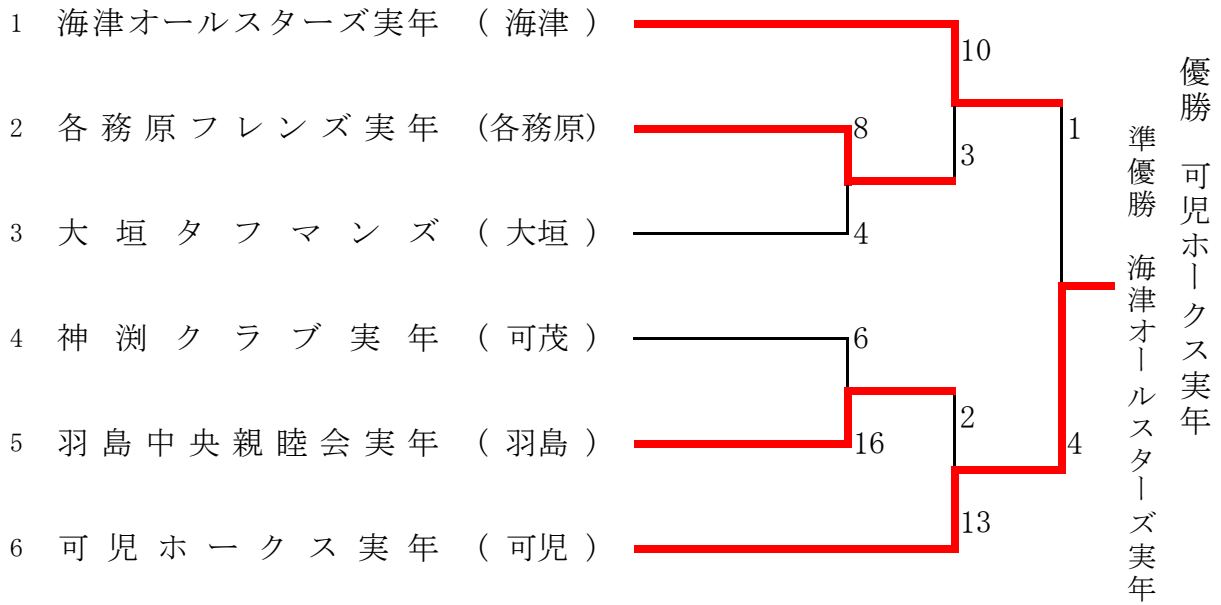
1 海津オールスターズ実年 （海津）
2 各務原フレンズ実年 (各務原)
3 大垣タフマンズ （大垣）
4 神渕クラブ実年 （可茂）
5 羽島中央親睦会実年 （羽島）
6 可児ホークス実年 （可児）

10
8
3
4
1
6
2
16
4
13

優勝 可児ホークス実年
準優勝 海津オールスターズ実年